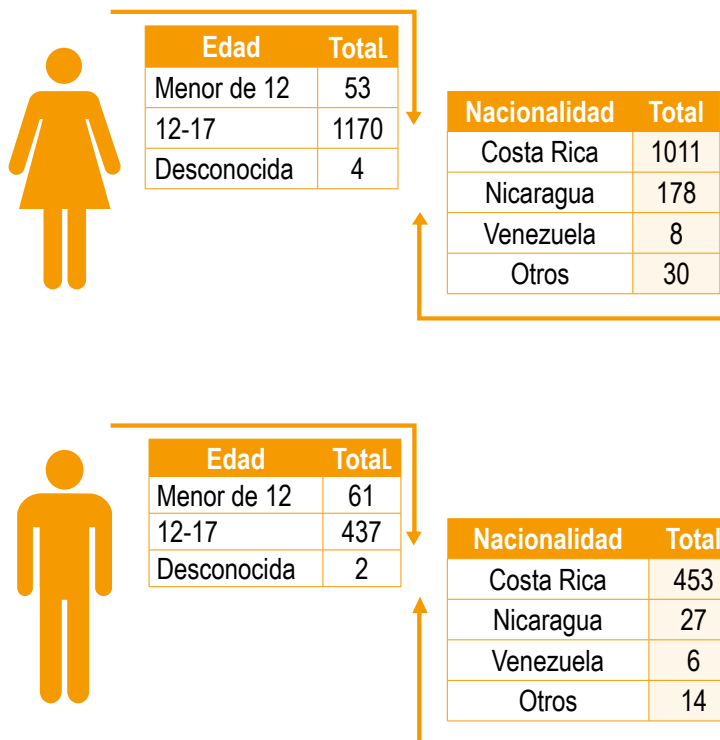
| Edad | TotaL |
|---|---|
| Menor de 12 | 53 |
| 12-17 | 1170 |
| Desconocida | 4 |

| Nacionalidad | Total |
|---|---|
| Costa Rica | 1011 |
| Nicaragua | 178 |
| Venezuela | 8 |
| Otros | 30 |

| Edad | TotaL |
|---|---|
| Menor de 12 | 61 |
| 12-17 | 437 |
| Desconocida | 2 |

| Nacionalidad | Total |
|---|---|
| Costa Rica | 453 |
| Nicaragua | 27 |
| Venezuela | 6 |
| Otros | 14 |